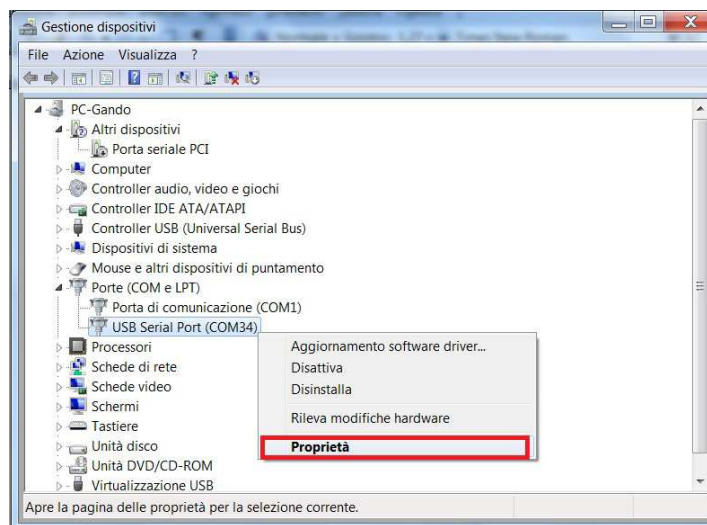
Gestione dispositivi

File Azione Visualizza ?

PC-Gando
Altri dispositivi
Porta seriale PCI
Computer
Controller audio, video e giochi
Controller IDE ATA/ATAPI
Controller USB (Universal Serial Bus)
Dispositivi di sistema
Mouse e altri dispositivi di puntamento
Porte (COM e LPT)
Porta di comunicazione (COM1)
USB Serial Port (COM34)
Processori
Schede di rete
Schede video
Schermi
Tastiere
Unità disco
Unità DVD/CD-ROM
Virtualizzazione USB

Aggiornamento software driver...
Disattiva
Disinstalla
Rileva modifiche hardware
Proprietà

Apre la pagina delle proprietà per la selezione corrente.